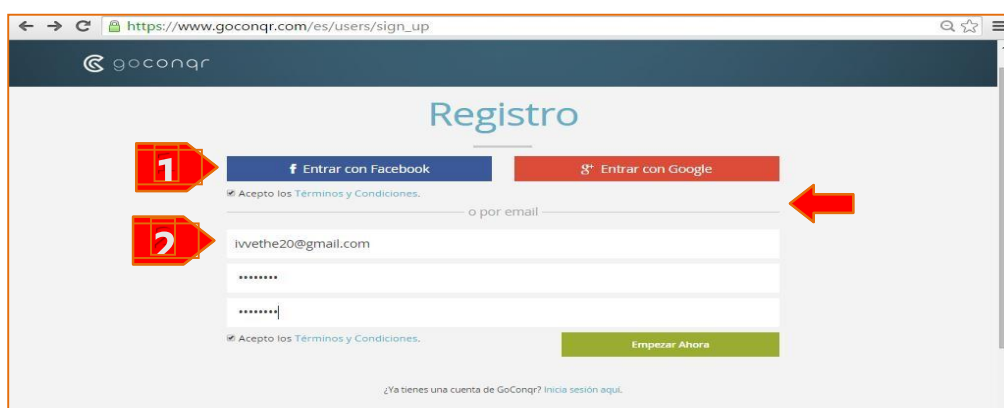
https://www.goconqr.com/es/users/sign_up

goconqr

Registro

1

f Entrar con Facebook

g+ Entrar con Google

Acepto los Términos y Condiciones.

o por email

2

ivvethe20@gmail.com

••••••••

••••••••

Acepto los Términos y Condiciones.

Empezar Ahora

¿Ya tienes una cuenta de GoConqr? Inicia sesión aquí.